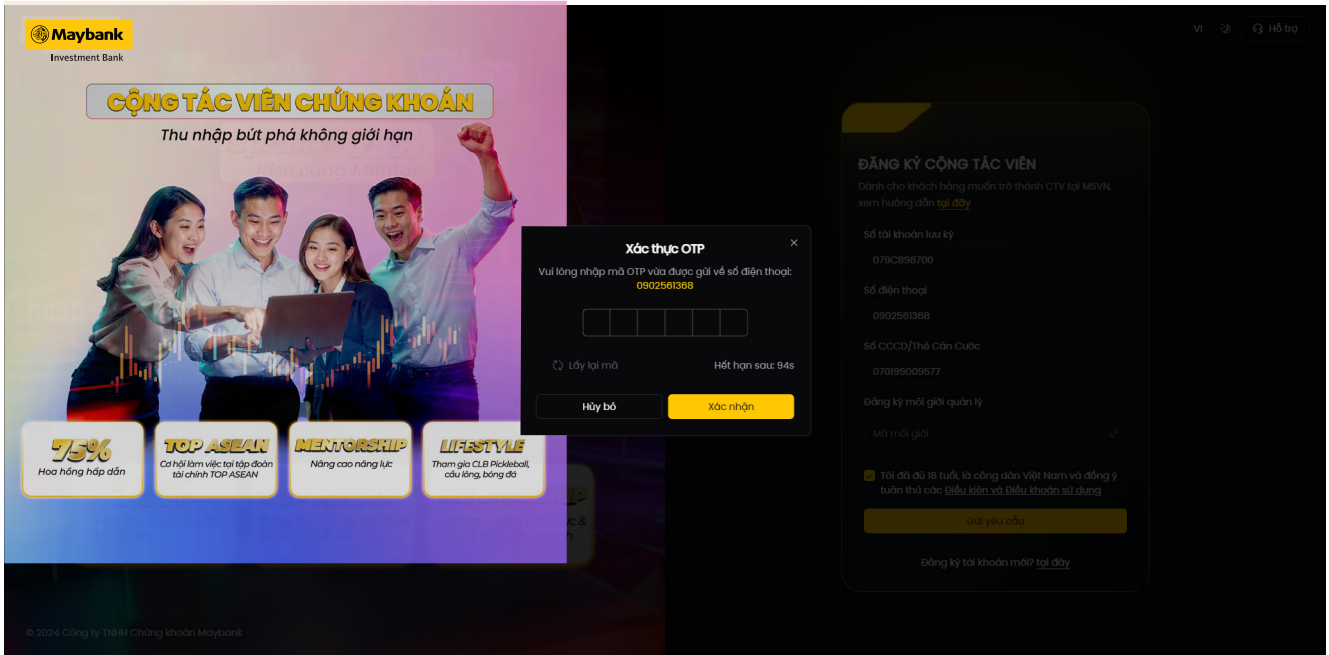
Maybank
Investment Bank

CỘNG TÁC VIÊN CHỨNG KHOÁN
Thu nhập bứt phá không giới hạn

75%
Hoa hồng hấp dẫn

TOP ASEAN
Cơ hội làm việc tại tập đoàn tài chính TOP ASEAN

MENTORSHIP
Nâng cao năng lực

LIFESTYLE
Tham gia CLB Pickleball, cầu lông, bóng đá

© 2024 Công ty TNHH Chứng khoán Maybank

VI
Hỗ trợ

ĐĂNG KÝ CỘNG TÁC VIÊN
Dành cho khách hàng muốn trở thành CTV tại MSVN, xem hướng dẫn tại đây

Số tài khoản lưu ký
079C898700
Số điện thoại
0902561368
Số CCCD/Thẻ Căn Cước
070199009577
Đăng ký môi giới quản lý
Mã môi giới

Tôi đã đủ 18 tuổi, là công dân Việt Nam và đồng ý tuân thủ các Điều kiện và Điều khoản sử dụng
Gửi yêu cầu
Đăng ký tài khoản mới? tại đây

Xác thực OTP
×
Vui lòng nhập mã OTP vừa được gửi về số điện thoại: 0902561368
Lấy lại mã
Hết hạn sau: 94s
Hủy bỏ
Xác nhận